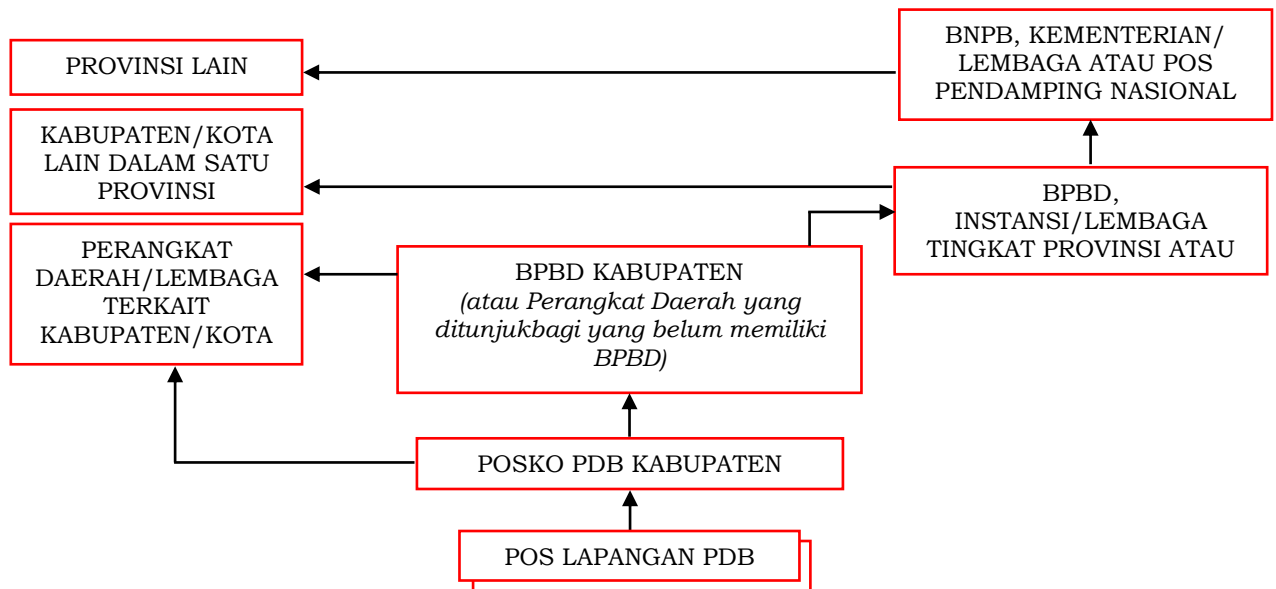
PROVINSI LAIN

BNPB, KEMENTERIAN/ LEMBAGA ATAU POS PENDAMPING NASIONAL

KABUPATEN/KOTA LAIN DALAM SATU PROVINSI

BPBD, INSTANSI/LEMBAGA TINGKAT PROVINSI ATAU

PERANGKAT DAERAH/LEMBAGA TERKAIT KABUPATEN/KOTA

BPBD KABUPATEN
*(atau Perangkat Daerah yang ditunjukbagi yang belum memiliki BPBD)*

POSKO PDB KABUPATEN

POS LAPANGAN PDB